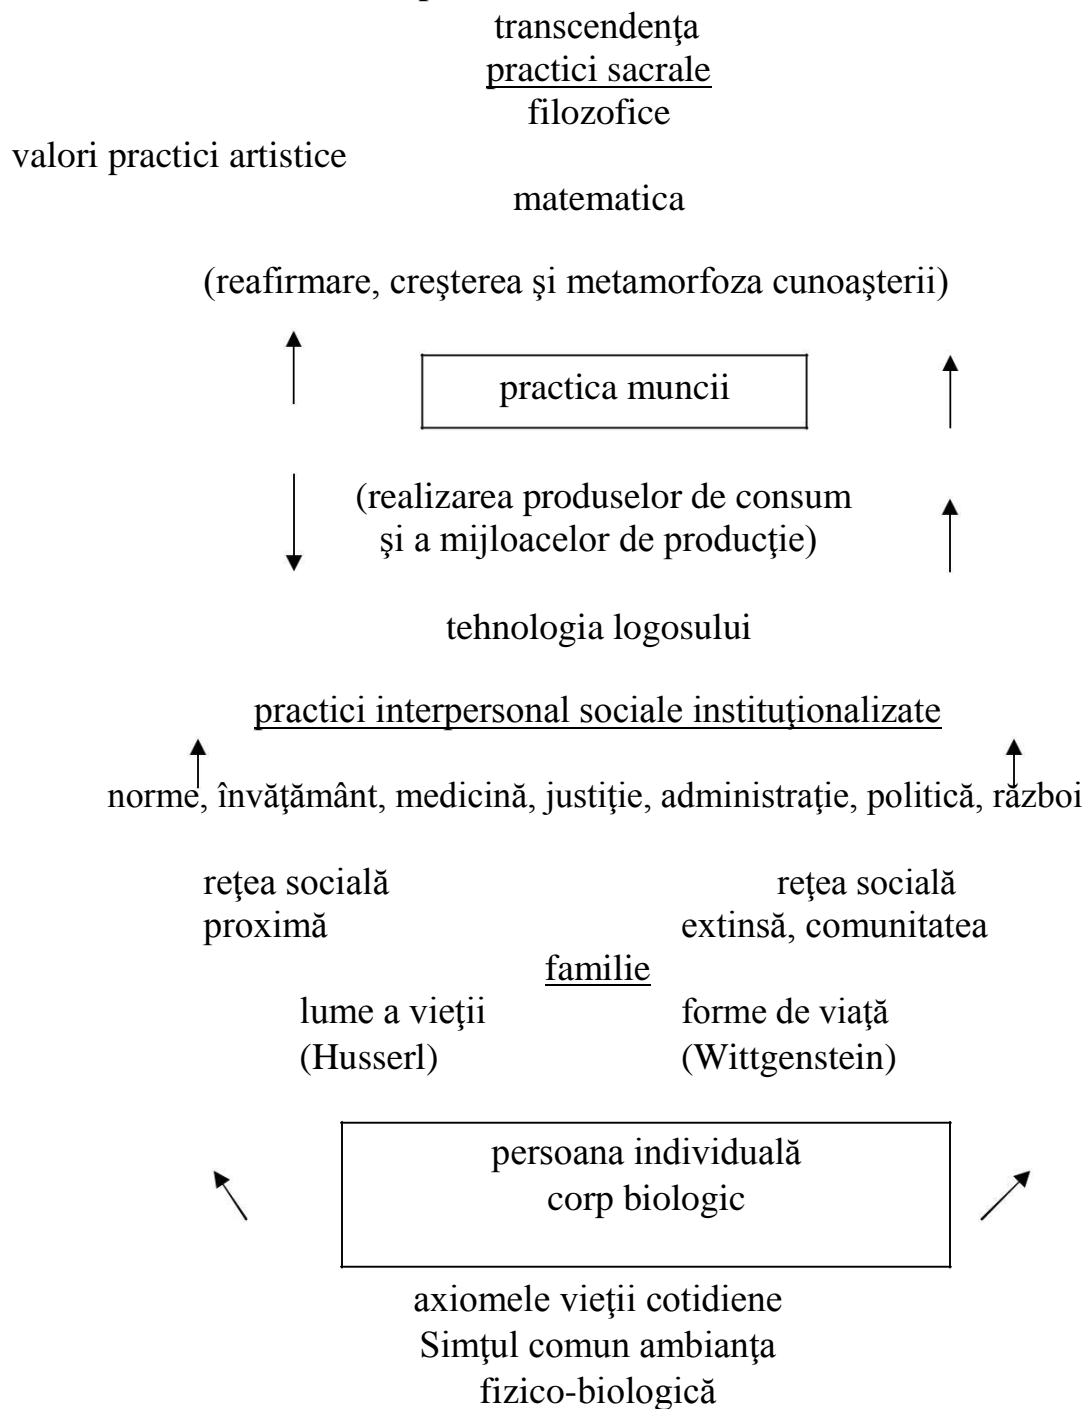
transcendenţa
practici sacrale
filozofice
valori practici artistice
matematica

(reafirmare, creşterea şi metamorfoza cunoaşterii)

practica muncii

(realizarea produselor de consum şi a mijloacelor de producţie)

tehnologia logosului

practici interpersonal sociale instituţionalizate

norme, învăţământ, medicină, justiţie, administraţie, politică, război

reţea socială proximă

reţea socială extinsă, comunitatea

familie

lume a vieţii (Husserl)

forme de viaţă (Wittgenstein)

persoana individuală
corp biologic

axiomele vieţii cotidiene
Simţul comun ambianţa fizico-biologică